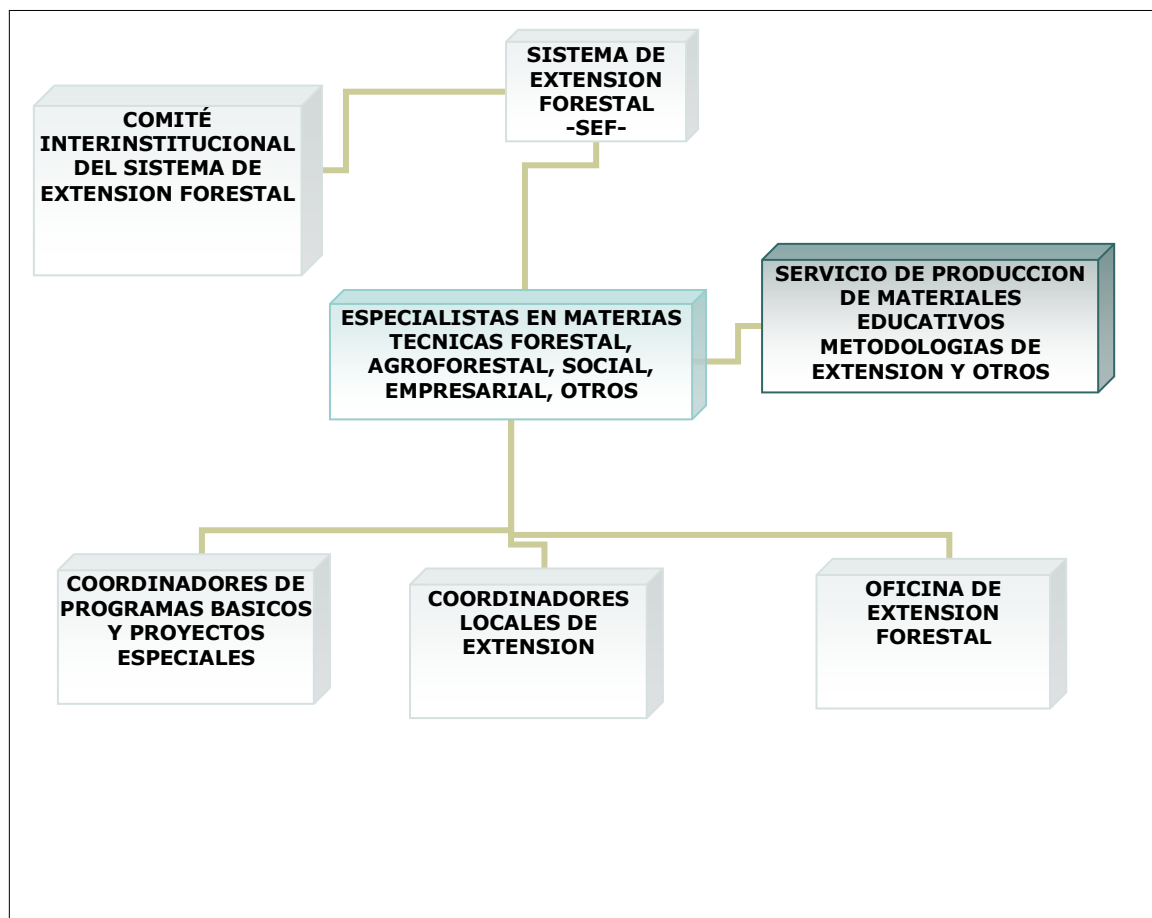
SISTEMA DE EXTENSION FORESTAL -SEF-

COMITÉ INTERINSTITUCIONAL DEL SISTEMA DE EXTENSION FORESTAL

ESPECIALISTAS EN MATERIAS TECNICAS FORESTAL, AGROFORESTAL, SOCIAL, EMPRESARIAL, OTROS

SERVICIO DE PRODUCCION DE MATERIALES EDUCATIVOS METODOLOGIAS DE EXTENSION Y OTROS

COORDINADORES DE PROGRAMAS BASICOS Y PROYECTOS ESPECIALES

COORDINADORES LOCALES DE EXTENSION

OFICINA DE EXTENSION FORESTAL